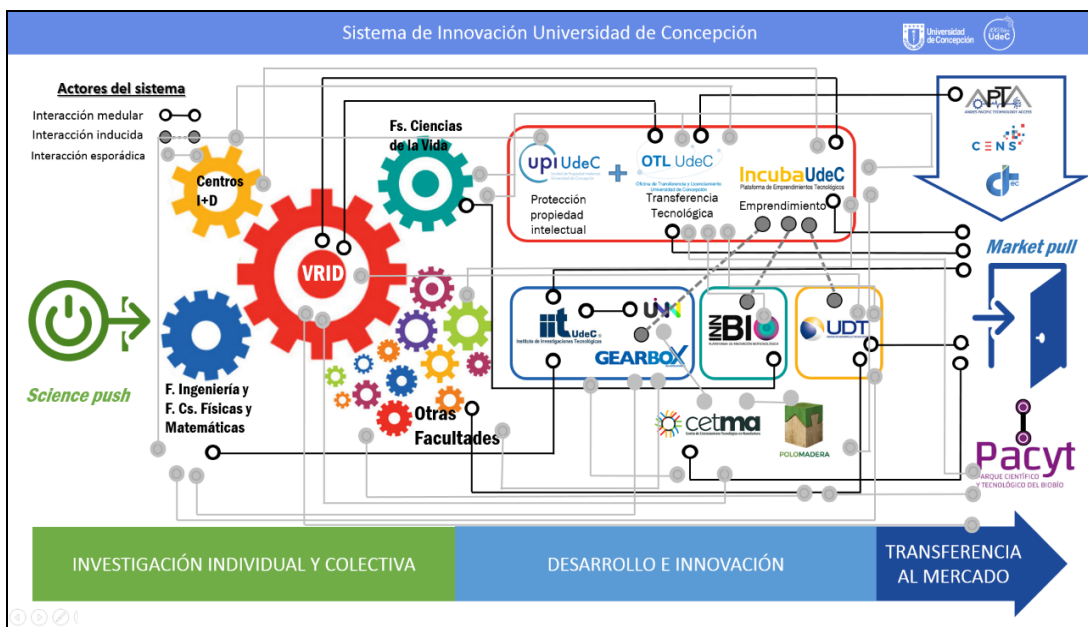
Sistema de Innovación Universidad de Concepción

Universidad de Concepción

UdeC

Actores del sistema

Interacción medular

Interacción inducida

Interacción esporádica

Centros I+D

VRID

Fs. Ciencias de la Vida

upi UdeC

Protección propiedad intelectual

OTL UdeC

Transferencia Tecnológica

IncubaUdeC

Plataforma de Emprendimientos Tecnológicos

Emprendimiento

APTA

CENS

Market pull

Science push

F. Ingeniería y F. Cs. Físicas y Matemáticas

Otras Facultades

iit UdeC

Instituto de Investigaciones Tecnológicas

LINK

GEARBOX

BIO

UDT

cetma

POLOMADERA

Pacyt

PARQUE CIENTÍFICO Y TECNOLÓGICO DEL BIOBÍO

INVESTIGACIÓN INDIVIDUAL Y COLECTIVA

DESARROLLO E INNOVACIÓN

TRANSFERENCIA AL MERCADO